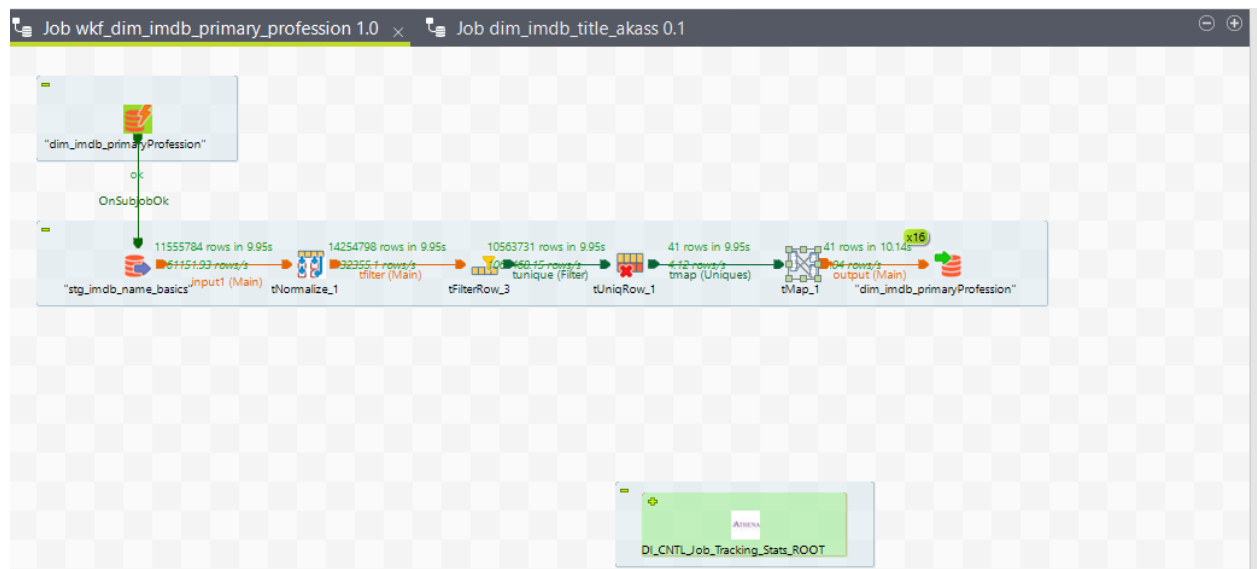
Job wkf_dim_imdb_primary_profession 1.0 ×
Job dim_imdb_title_akass 0.1

"dim_imdb_primaryProfession"

ok
OnSubjobOk

11555784 rows in 9.95s
1161151.93 rows/s
input1 (Main)
"stg_imdb_name_basics"

14254798 rows in 9.95s
1432355.1 rows/s
tfilter (Main)
tNormalize_1

10563731 rows in 9.95s
1061468.15 rows/s
tunique (Filter)
tFilterRow_3

41 rows in 9.95s
4.12 rows/s
tmap (Uniques)
tUniqRow_1

41 rows in 10.14s
4.04 rows/s
output (Main)
tMap_1
x16
"dim_imdb_primaryProfession"

ATHENA
DI_CNTL_Job_Tracking_Stats_ROOT